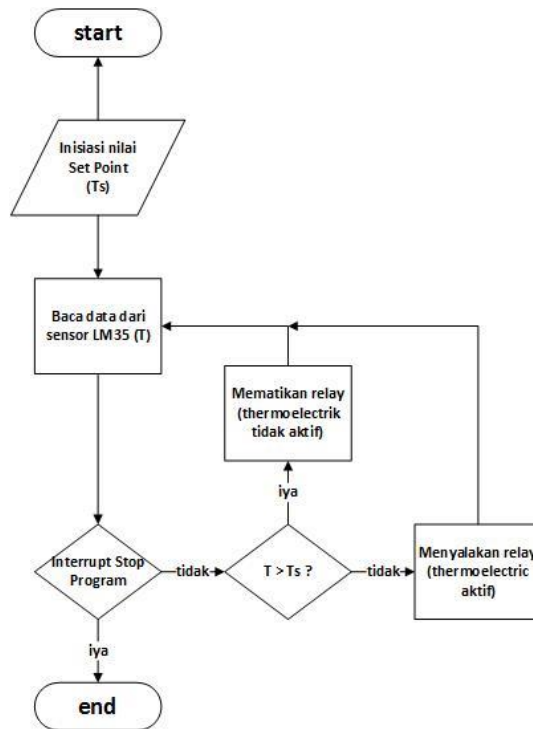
start

Inisiasi nilai Set Point (Ts)

Baca data dari sensor LM35 (T)

Mematikan relay (thermoelectrik tidak aktif)

iya

Interrupt Stop Program

tidak

T > Ts ?

tidak

Menyalakan relay (thermoelectric aktif)

iya

end